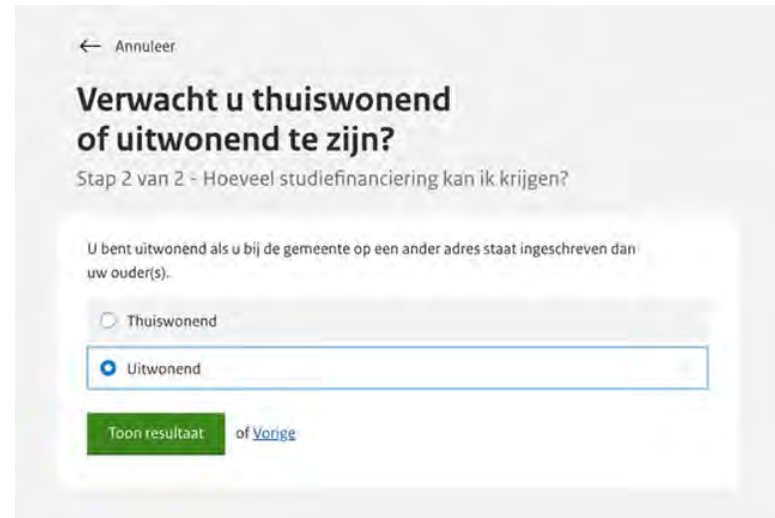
← Annuleer

Verwacht u thuiswonend of uitwonend te zijn?

Stap 2 van 2 - Hoeveel studiefinanciering kan ik krijgen?

U bent uitwonend als u bij de gemeente op een ander adres staat ingeschreven dan uw ouder(s).

Thuiswonend

Uitwonend

Toon resultaat of Vorige